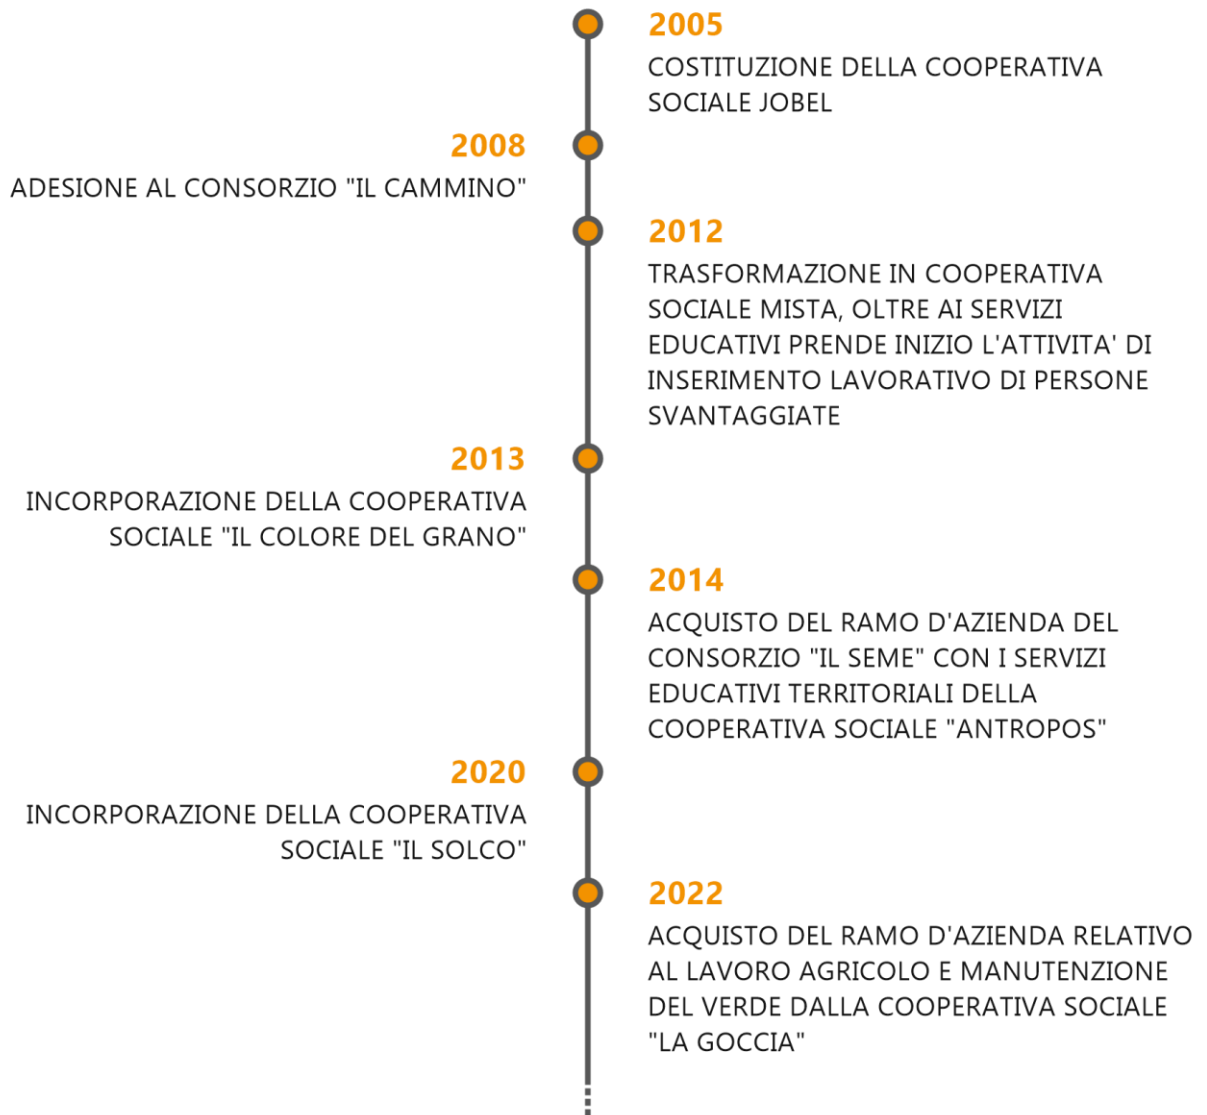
2005
COSTITUZIONE DELLA COOPERATIVA SOCIALE JOBEL

2008
ADESIONE AL CONSORZIO "IL CAMMINO"

2012
TRASFORMAZIONE IN COOPERATIVA SOCIALE MISTA, OLTRE AI SERVIZI EDUCATIVI PRENDE INIZIO L'ATTIVITA' DI INSERIMENTO LAVORATIVO DI PERSONE SVANTAGGIATE

2013
INCORPORAZIONE DELLA COOPERATIVA SOCIALE "IL COLORE DEL GRANO"

2014
ACQUISTO DEL RAMO D'AZIENDA DEL CONSORZIO "IL SEME" CON I SERVIZI EDUCATIVI TERRITORIALI DELLA COOPERATIVA SOCIALE "ANTROPOS"

2020
INCORPORAZIONE DELLA COOPERATIVA SOCIALE "IL SOLCO"

2022
ACQUISTO DEL RAMO D'AZIENDA RELATIVO AL LAVORO AGRICOLO E MANUTENZIONE DEL VERDE DALLA COOPERATIVA SOCIALE "LA GOCCIA"